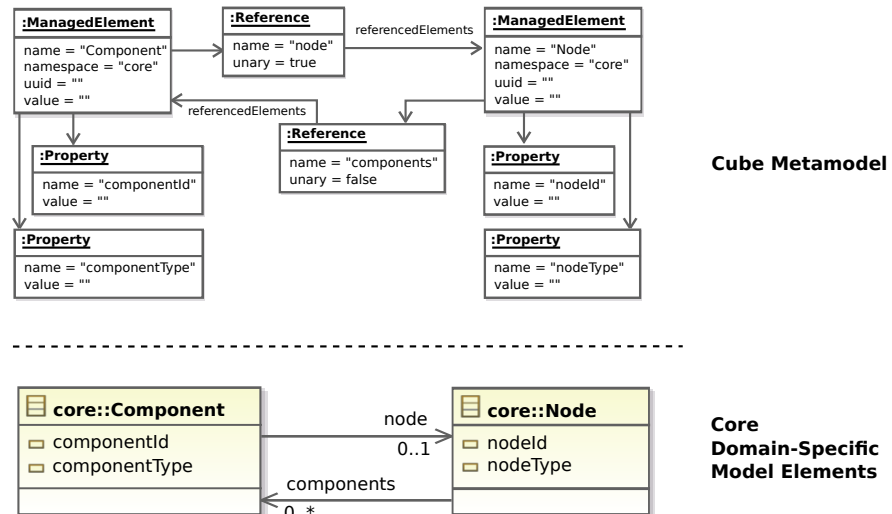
:ManagedElement
name = "Component"
namespace = "core"
uuid = ""
value = ""

:Reference
name = "node"
unary = true

referencedElements

:ManagedElement
name = "Node"
namespace = "core"
uuid = ""
value = ""

referencedElements

:Reference
name = "components"
unary = false

:Property
name = "componentId"
value = ""

:Property
name = "nodeId"
value = ""

:Property
name = "componentType"
value = ""

:Property
name = "nodeType"
value = ""

Cube Metamodel

core::Component
componentId
componentType

node
0..1

core::Node
nodeId
nodeType

components
0..*

Core Domain-Specific Model Elements